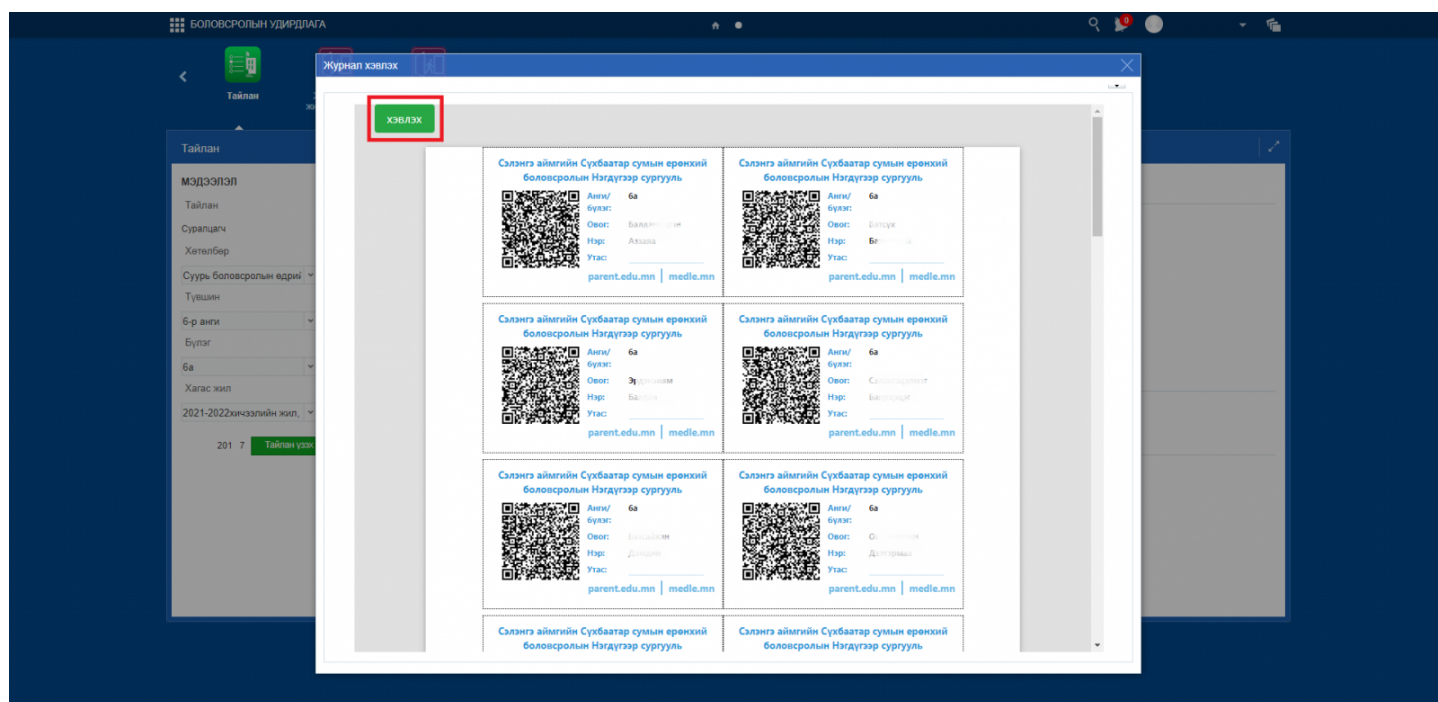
БОЛОВСРОЛЫН УДИРДЛАГА

0

Тайлан

Тайлан

МЭДЭЭЛЭЛ

Тайлан

Суралцагч

Хөтөлбөр

Суурь боловсролын едрий

Түвшин

6-р анги

Бүлэг

6а

Хагас жил

2021-2022хичээлийн жил,

201 7

Тайлан үзэх

Журнал хэвлэх

ХЭВЛЭХ

Сэлэнгэ аймгийн Сүхбаатар сумын ерөнхий боловсролын Нэгдүгээр сургууль
Анги/бүлэг: 6а
Овог: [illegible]
Нэр: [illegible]
Утас:
parent.edu.mn | medle.mn

Сэлэнгэ аймгийн Сүхбаатар сумын ерөнхий боловсролын Нэгдүгээр сургууль
Анги/бүлэг: 6а
Овог: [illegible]
Нэр: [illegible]
Утас:
parent.edu.mn | medle.mn

Сэлэнгэ аймгийн Сүхбаатар сумын ерөнхий боловсролын Нэгдүгээр сургууль
Анги/бүлэг: 6а
Овог: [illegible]
Нэр: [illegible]
Утас:
parent.edu.mn | medle.mn

Сэлэнгэ аймгийн Сүхбаатар сумын ерөнхий боловсролын Нэгдүгээр сургууль
Анги/бүлэг: 6а
Овог: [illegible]
Нэр: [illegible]
Утас:
parent.edu.mn | medle.mn

Сэлэнгэ аймгийн Сүхбаатар сумын ерөнхий боловсролын Нэгдүгээр сургууль
Анги/бүлэг: 6а
Овог: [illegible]
Нэр: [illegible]
Утас:
parent.edu.mn | medle.mn

Сэлэнгэ аймгийн Сүхбаатар сумын ерөнхий боловсролын Нэгдүгээр сургууль
Анги/бүлэг: 6а
Овог: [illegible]
Нэр: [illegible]
Утас:
parent.edu.mn | medle.mn

Сэлэнгэ аймгийн Сүхбаатар сумын ерөнхий боловсролын Нэгдүгээр сургууль

Сэлэнгэ аймгийн Сүхбаатар сумын ерөнхий боловсролын Нэгдүгээр сургууль